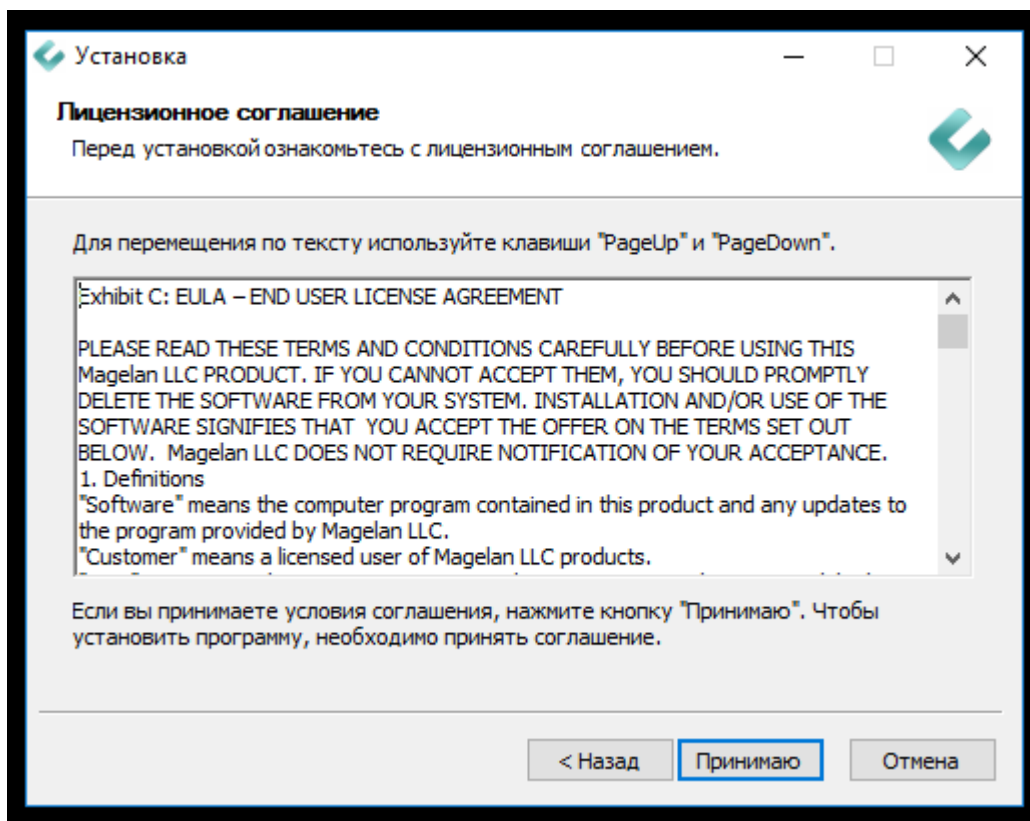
Установка

Лицензионное соглашение

Перед установкой ознакомьтесь с лицензионным соглашением.

Для перемещения по тексту используйте клавиши "PageUp" и "PageDown".

Exhibit C: EULA – END USER LICENSE AGREEMENT

PLEASE READ THESE TERMS AND CONDITIONS CAREFULLY BEFORE USING THIS Magelan LLC PRODUCT. IF YOU CANNOT ACCEPT THEM, YOU SHOULD PROMPTLY DELETE THE SOFTWARE FROM YOUR SYSTEM. INSTALLATION AND/OR USE OF THE SOFTWARE SIGNIFIES THAT YOU ACCEPT THE OFFER ON THE TERMS SET OUT BELOW. Magelan LLC DOES NOT REQUIRE NOTIFICATION OF YOUR ACCEPTANCE.
1. Definitions
"Software" means the computer program contained in this product and any updates to the program provided by Magelan LLC.
"Customer" means a licensed user of Magelan LLC products.
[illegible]

Если вы принимаете условия соглашения, нажмите кнопку "Принимаю". Чтобы установить программу, необходимо принять соглашение.

< Назад
Принимаю
Отмена